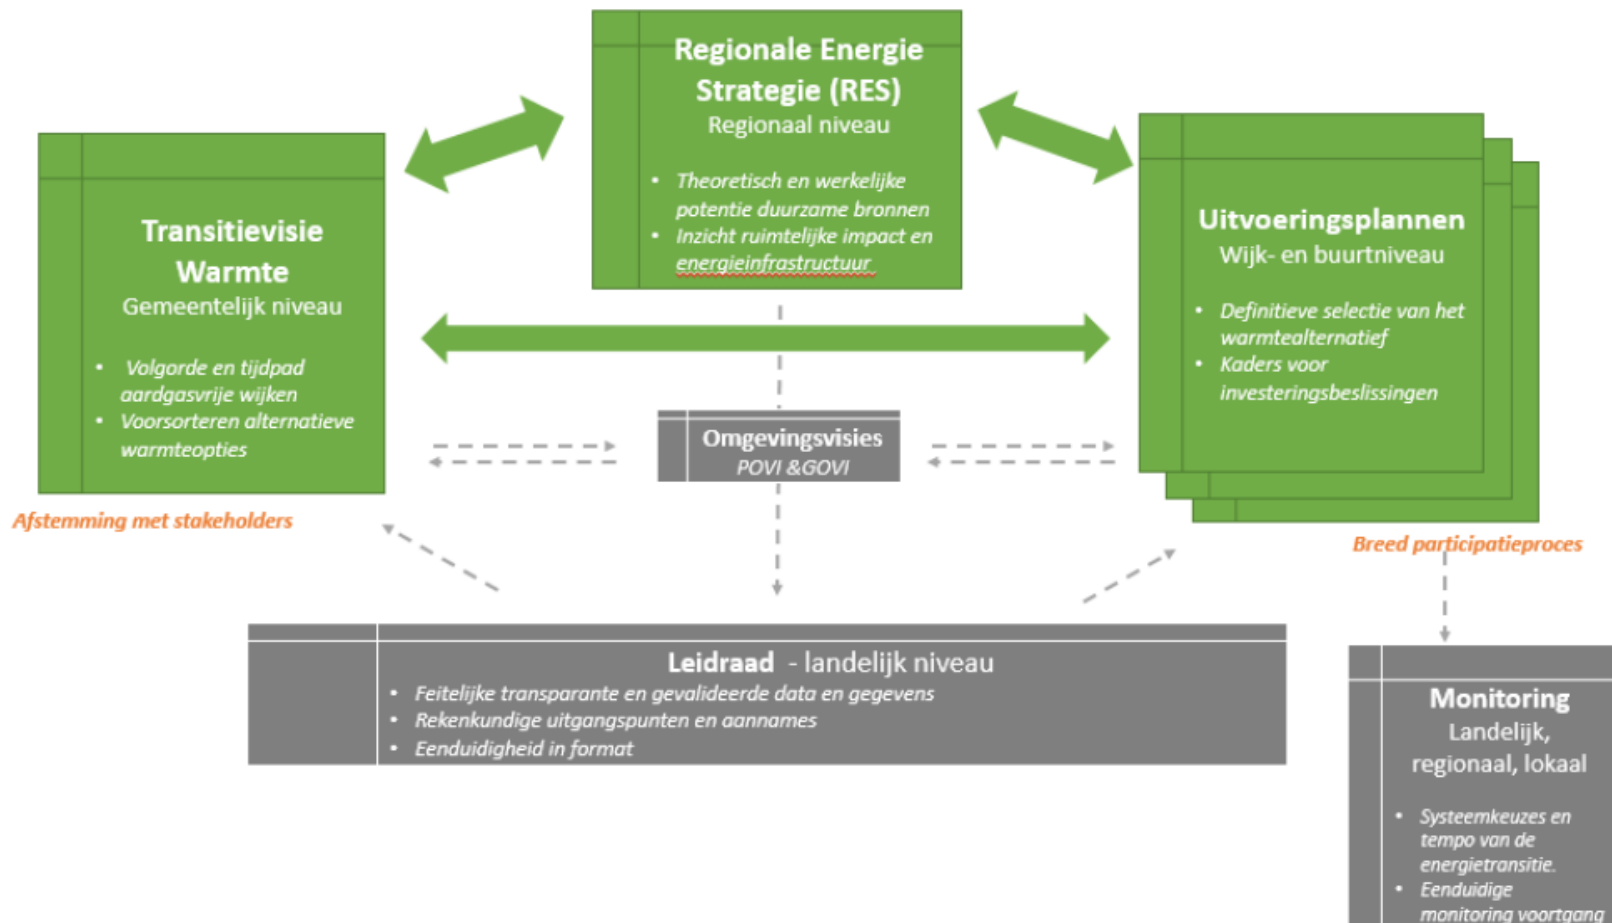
Regionale Energie Strategie (RES)
Regionaal niveau

- Theoretisch en werkelijke potentie duurzame bronnen
- Inzicht ruimtelijke impact en energieinfrastructuur

Transitievisie Warmte
Gemeentelijk niveau

- Volgorde en tijdpad aardgasvrije wijken
- Voorsorteren alternatieve warmteopties

Uitvoeringsplannen
Wijk- en buurtniveau

- Definitieve selectie van het warmtealternatief
- Kaders voor investeringsbeslissingen

Omgevingsvisies
POVI &GOVI

Afstemming met stakeholders

Breed participatieproces

Leidraad - landelijk niveau
- Feitelijke transparante en gevalideerde data en gegevens
- Rekenkundige uitgangspunten en aannames
- Eenduidigheid in format

Monitoring
Landelijk, regionaal, lokaal

- Systeemkeuzes en tempo van de energietransitie.
- Eenduidige monitoring voortgang